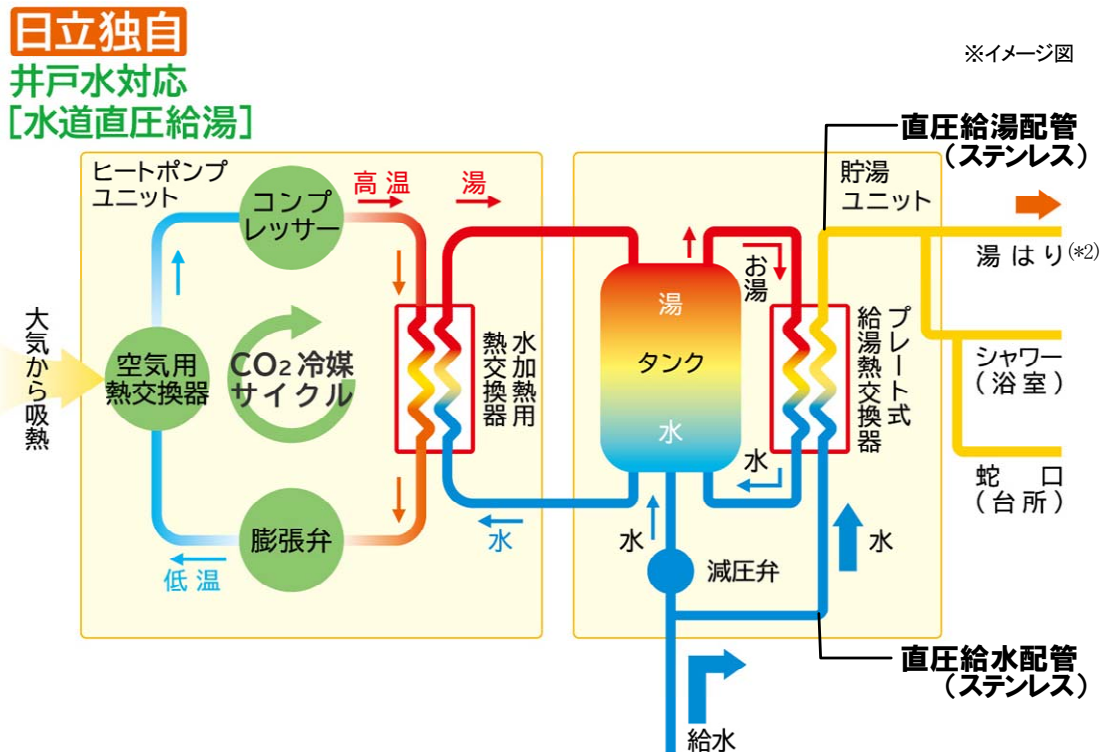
日立独自
井戸水対応
［水道直圧給湯］

※イメージ図

直圧給湯配管
（ステンレス）

ヒートポンプユニット

コンプレッサー

高温

湯

大気から吸熱

空気用熱交換器

$CO_2$冷媒サイクル

水加熱用熱交換器

膨張弁

低温

水

貯湯ユニット

湯

タンク

水

お湯

プレート式給湯熱交換器

水

水

水

減圧弁

湯はり(*2)

シャワー（浴室）

蛇口（台所）

直圧給水配管
（ステンレス）

給水